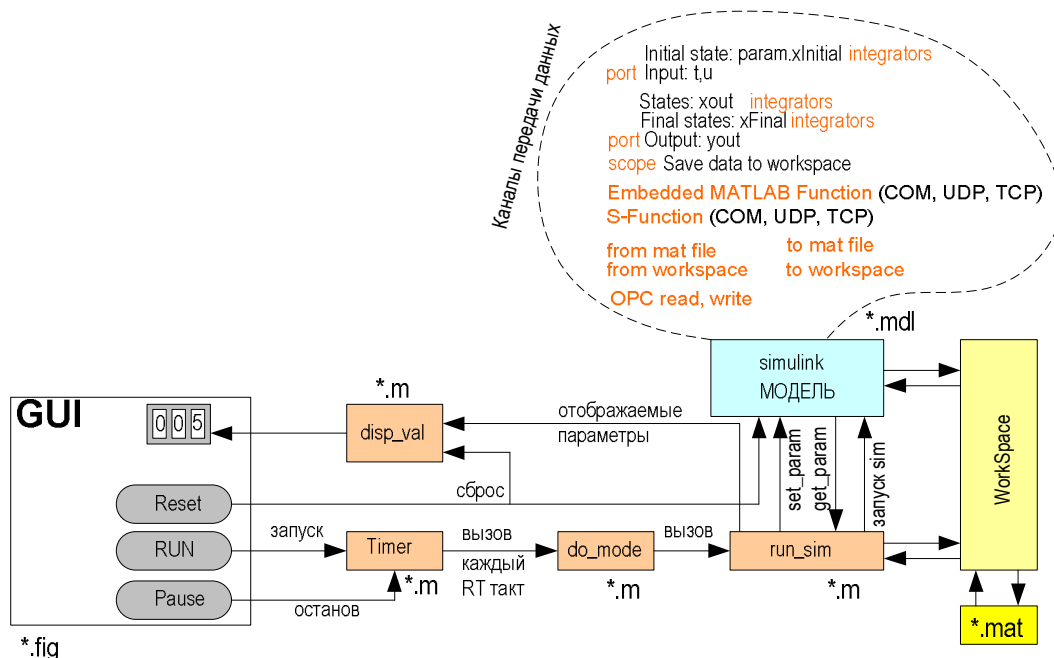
Каналы передачи данных

Initial state: param.xInitial integrators
port Input: t,u
States: xout integrators
Final states: xFinal integrators
port Output: yout
scope Save data to workspace
Embedded MATLAB Function (COM, UDP, TCP)
S-Function (COM, UDP, TCP)
from mat file
from workspace
to mat file
to workspace
OPC read, write

*.mdl
simulink
МОДЕЛЬ

*.m
disp_val

GUI
0 0 5
Reset
RUN
Pause
*.fig

отображаемые параметры
сброс
запуск
Timer
*.m
останов
вызов каждый RT такт
do_mode
*.m
вызов
run_sim
*.m
set_param
get_param
запуск sim

WorkSpace
*.mat